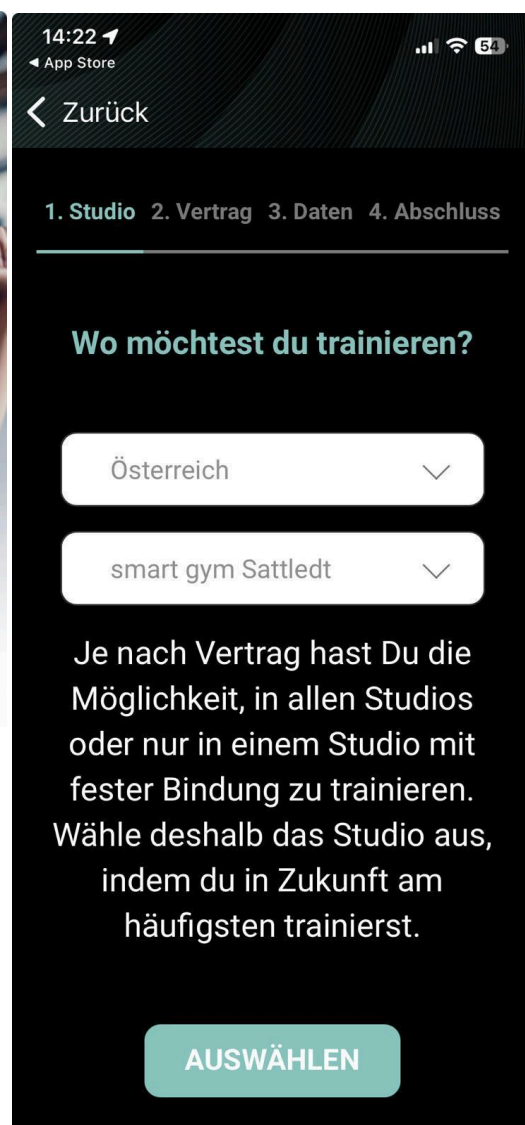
14:22
◂ App Store
54

Zurück

1. Studio 2. Vertrag 3. Daten 4. Abschluss

Wo möchtest du trainieren?

Österreich

smart gym Sattledt

Je nach Vertrag hast Du die Möglichkeit, in allen Studios oder nur in einem Studio mit fester Bindung zu trainieren. Wähle deshalb das Studio aus, indem du in Zukunft am häufigsten trainierst.

AUSWÄHLEN